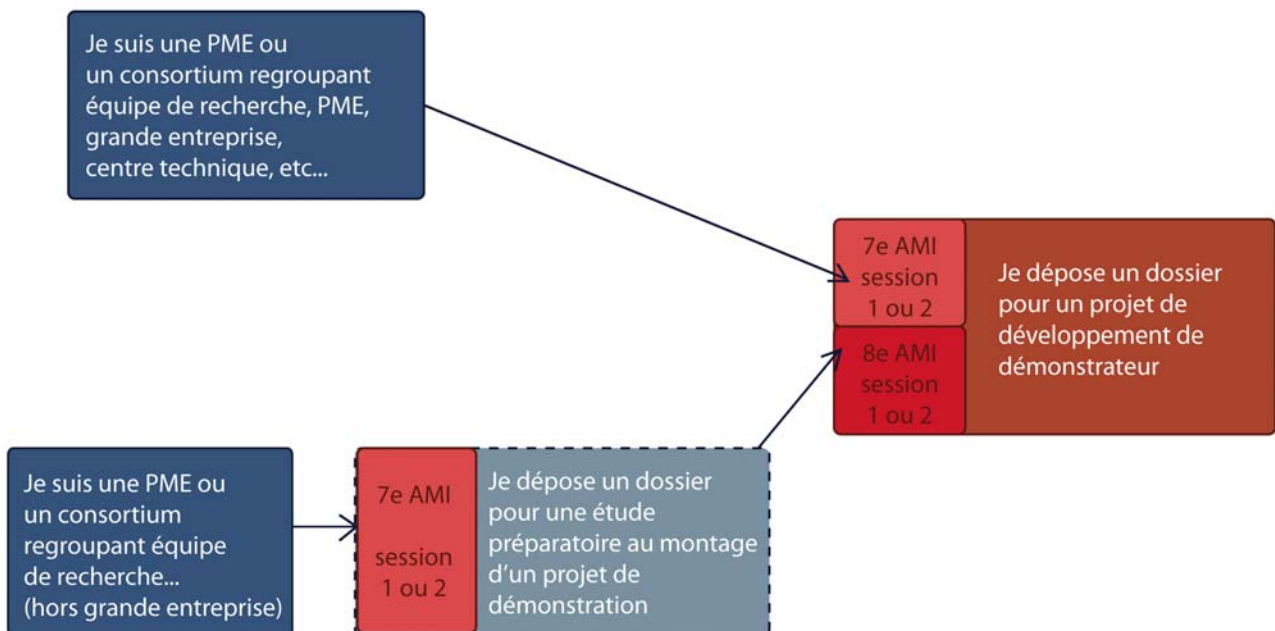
Je suis une PME ou un consortium regroupant équipe de recherche, PME, grande entreprise, centre technique, etc...

7e AMI session 1 ou 2

8e AMI session 1 ou 2

Je dépose un dossier pour un projet de développement de démonstrateur

Je suis une PME ou un consortium regroupant équipe de recherche... (hors grande entreprise)

7e AMI session 1 ou 2

Je dépose un dossier pour une étude préparatoire au montage d'un projet de démonstration